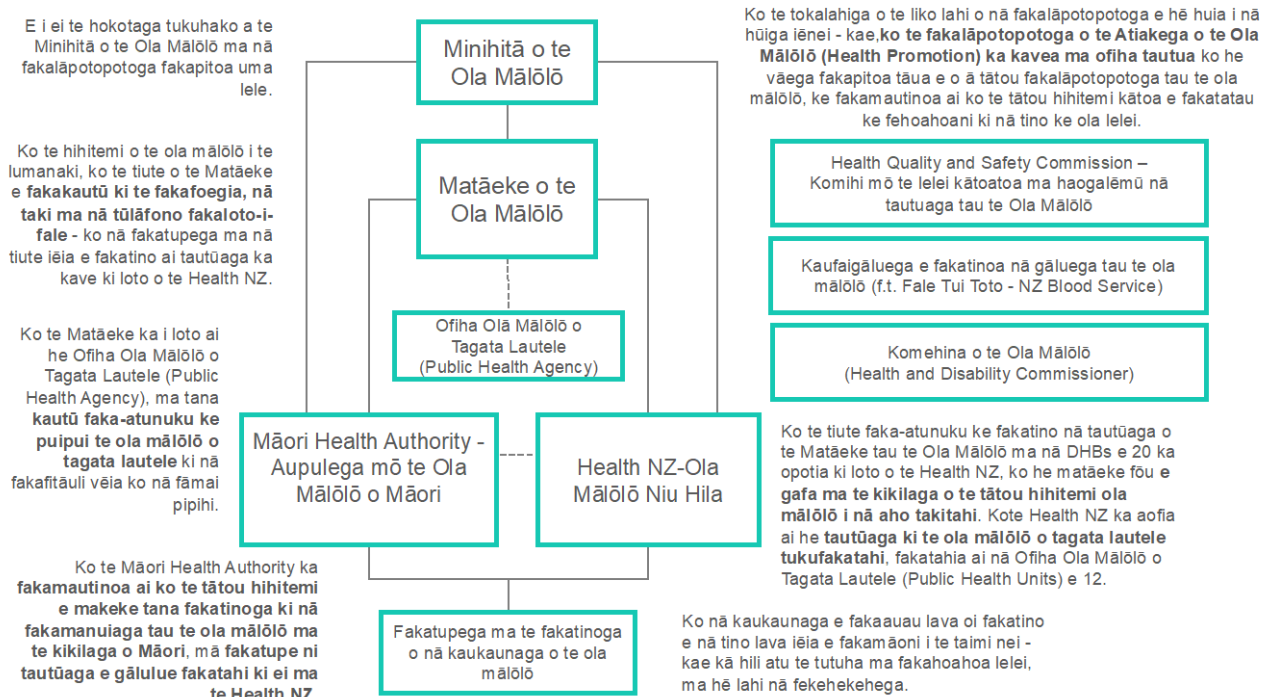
E i ei te hokotaga tukuhako a te Minihitā o te Ola Mālōlō ma nā fakalāpotopotoga fakapitoa uma lele.

Ko te hihitemi o te ola mālōlō i te lumanaki, ko te tiute o te Matāeke e **fakakautū ki te fakafoegia, nā taki ma nā tūlāfono fakaloto-i-fale** - ko nā fakatupega ma nā tiute iēia e fakatino ai tautūaga ka kave ki loto o te Health NZ.

Ko te Matāeke ka i loto ai he Ofiha Ola Mālōlō o Tagata Lautele (Public Health Agency), ma tana **kautū faka-atunuku ke puipui te ola mālōlō o tagata lautele** ki nā fakafitāuli vēia ko nā fāmai pipihi.

Ko te Māori Health Authority ka **fakamautinoa ai ko te tātou hihitemi e makeke tana fakatinoga ki nā fakamanuiaga tau te ola mālōlō ma te kikilaga o Māori**, mā **fakatupe ni tautūaga e gālulue fakatahi ki ei ma te Health NZ.**

Minihitā o te Ola Mālōlō

Matāeke o te Ola Mālōlō

Ofiha Olā Mālōlō o Tagata Lautele (Public Health Agency)

Māori Health Authority - Aupulega mō te Ola Mālōlō o Māori

Health NZ-Ola Mālōlō Niu Hila

Fakatupega ma te fakatinoga o nā kaukaunaga o te ola mālōlō

Ko te tokalahiga o te liko lahi o nā fakalāpotopotoga e hē huia i nā hūiga iēnei - kae,**ko te fakalāpotopotoga o te Atiakega o te Ola Mālōlō (Health Promotion) ka kavea ma ofiha tautua** ko he vāega fakapitoa tāua e o ā tātou fakalāpotopotoga tau te ola mālōlō, ke fakamautinoa ai ko te tātou hihitemi kātoa e fakatatau ke fehoahoani ki nā tino ke ola lelei.

Health Quality and Safety Commission – Komihi mō te lelei kātoatoa ma haogalēmū nā tautuaga tau te Ola Mālōlō

Kaufaigāluega e fakatinoa nā gāluega tau te ola mālōlō (f.t. Fale Tui Toto - NZ Blood Service)

Komehina o te Ola Mālōlō (Health and Disability Commissioner)

Ko te tiute faka-atunuku ke fakatino nā tautūaga o te Matāeke tau te Ola Mālōlō ma nā DHBs e 20 ka opotia ki loto o te Health NZ, ko he matāeke fōu e **gafa ma te kikilaga o te tātou hihitemi ola mālōlō i nā aho takitahi**. Kote Health NZ ka aofia ai he **tautūaga ki te ola mālōlō o tagata lautele tukufakatahi**, fakatahia ai nā Ofiha Ola Mālōlō o Tagata Lautele (Public Health Units) e 12.

Ko nā kaukaunaga e fakaauau lava oi fakatino e nā tino lava iēia e fakamāoni i te taimi nei - kae kā hili atu te tutuha ma fakahoahoa lelei, ma hē lahi nā fekehekehega.